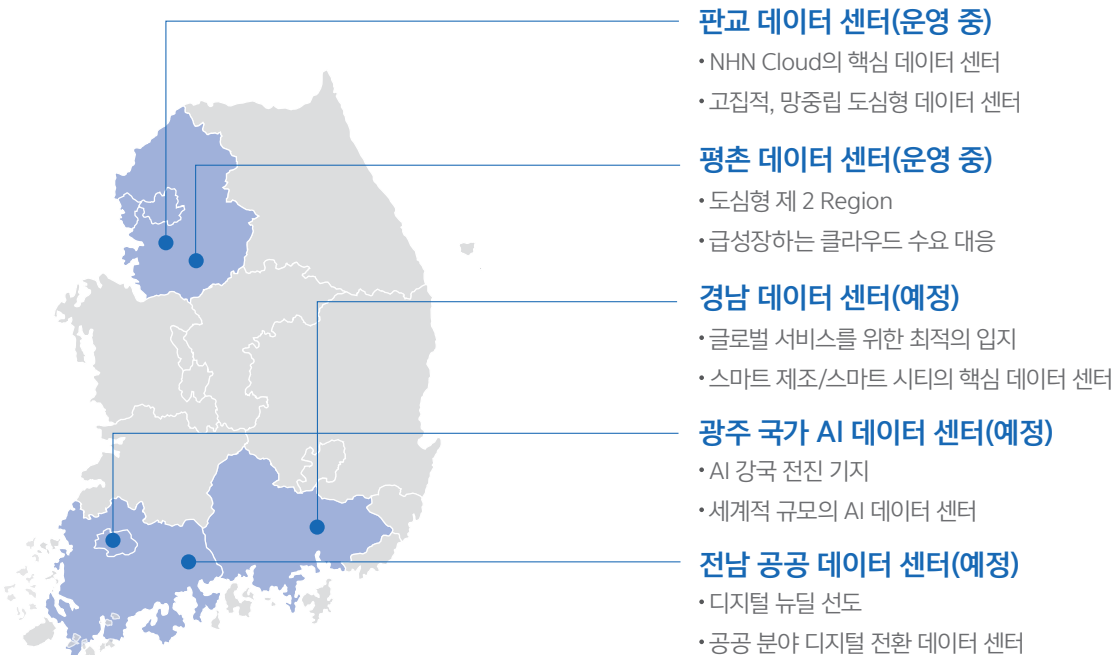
판교 데이터 센터(운영 중)

• NHN Cloud의 핵심 데이터 센터

• 고집적, 망중립 도심형 데이터 센터

평촌 데이터 센터(운영 중)

• 도심형 제 2 Region

• 급성장하는 클라우드 수요 대응

경남 데이터 센터(예정)

• 글로벌 서비스를 위한 최적의 입지

• 스마트 제조/스마트 시티의 핵심 데이터 센터

광주 국가 AI 데이터 센터(예정)

• AI 강국 전진 기지

• 세계적 규모의 AI 데이터 센터

전남 공공 데이터 센터(예정)

• 디지털 뉴딜 선도

• 공공 분야 디지털 전환 데이터 센터